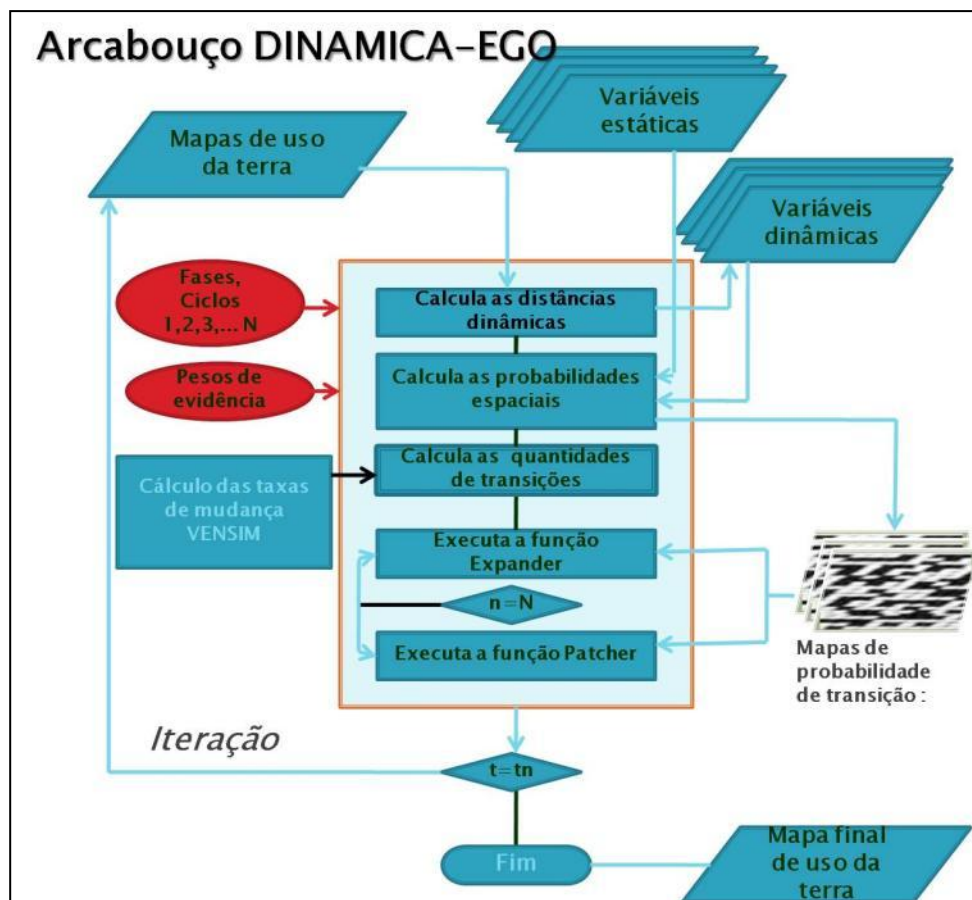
Arcabouço DINAMICA-EGO

Variáveis estáticas

Mapas de uso da terra

Variáveis dinâmicas

Fases, Ciclos 1,2,3,... N

Calcula as distâncias dinâmicas

Pesos de evidência

Calcula as probabilidades espaciais

Cálculo das taxas de mudança VENSIM

Calcula as quantidades de transições

Executa a função Expander

n=N

Executa a função Patcher

Mapas de probabilidade de transição :

Iteração

t=tn

Fim

Mapa final de uso da terra